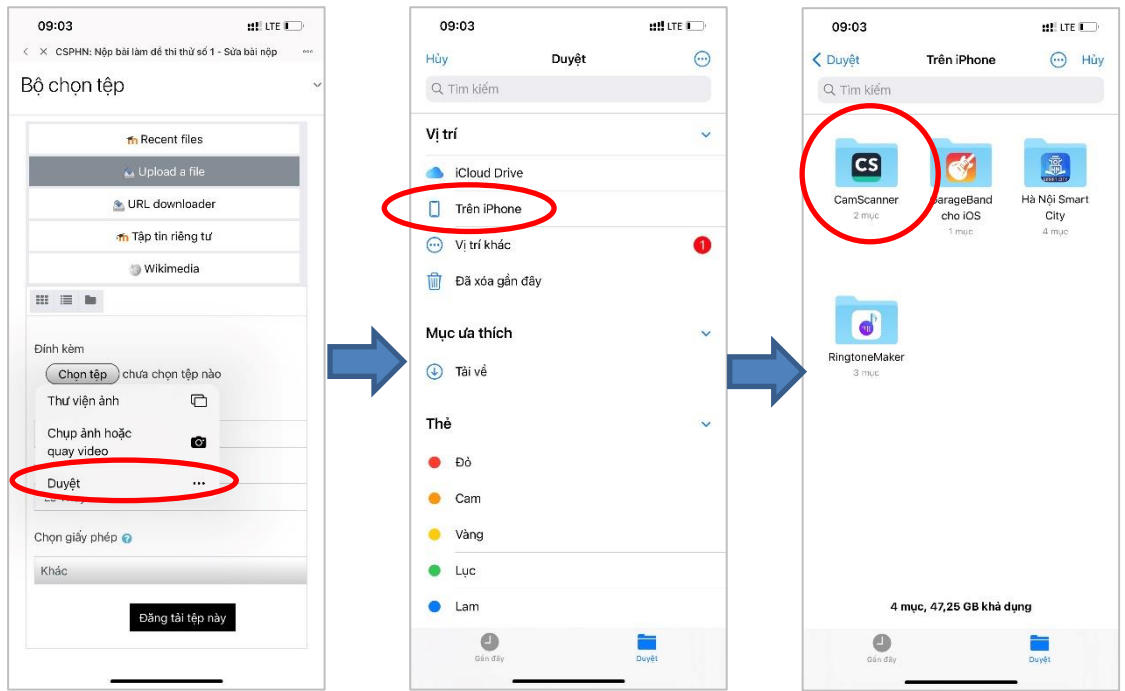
09:03
LTE

CSPHN: Nộp bài làm đề thi thử số 1 - Sửa bài nộp

Bộ chọn tệp

Recent files
Upload a file
URL downloader
Tập tin riêng tư
Wikimedia

Đính kèm
Chọn tệp chưa chọn tệp nào

Thư viện ảnh
Chụp ảnh hoặc quay video
Duyệt

Chọn giấy phép
Khác

Đăng tải tệp này

09:03
LTE

Hủy
Duyệt

Tìm kiếm

Vị trí
iCloud Drive
Trên iPhone
Vị trí khác
1
Đã xóa gần đây

Mục ưa thích
Tải về

Thẻ
Đỏ
Cam
Vàng
Lục
Lam

Gần đây
Duyệt

09:03
LTE

Duyệt
Trên iPhone
Hủy

Tìm kiếm

CS
CamScanner
2 mục
GarageBand cho iOS
1 mục
Hà Nội Smart City
4 mục
RingtoneMaker
3 mục

4 mục, 47,25 GB khả dụng

Gần đây
Duyệt